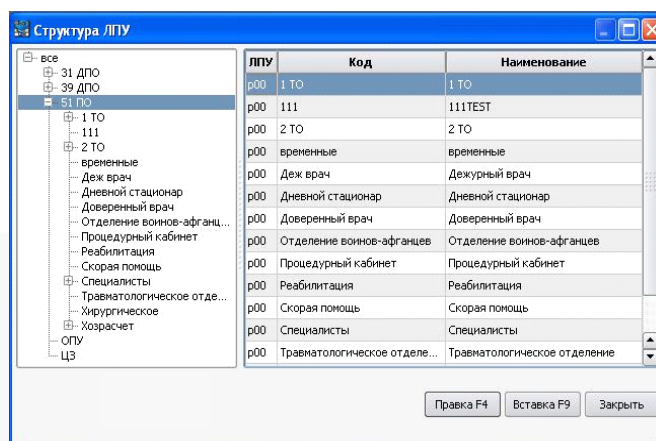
Структура ЛПУ

все
31 ДПО
39 ДПО
51 ПО
1 ТО
111
2 ТО
временные
Деж врач
Дневной стационар
Доверенный врач
Отделение воинов-афганц...
Процедурный кабинет
Реабилитация
Скорая помощь
Специалисты
Травматологическое отде...
Хирургическое
Хозрасчет
ОПУ
ЦЗ

| ЛПУ | Код | Наименование |
|---|---|---|
| p00 | 1 ТО | 1 ТО |
| p00 | 111 | 111TEST |
| p00 | 2 ТО | 2 ТО |
| p00 | временные | временные |
| p00 | Деж врач | Дежурный врач |
| p00 | Дневной стационар | Дневной стационар |
| p00 | Доверенный врач | Доверенный врач |
| p00 | Отделение воинов-афганцев | Отделение воинов-афганцев |
| p00 | Процедурный кабинет | Процедурный кабинет |
| p00 | Реабилитация | Реабилитация |
| p00 | Скорая помощь | Скорая помощь |
| p00 | Специалисты | Специалисты |
| p00 | Травматологическое отделе... | Травматологическое отделение |

Правка F4 | Вставка F9 | Закрыть